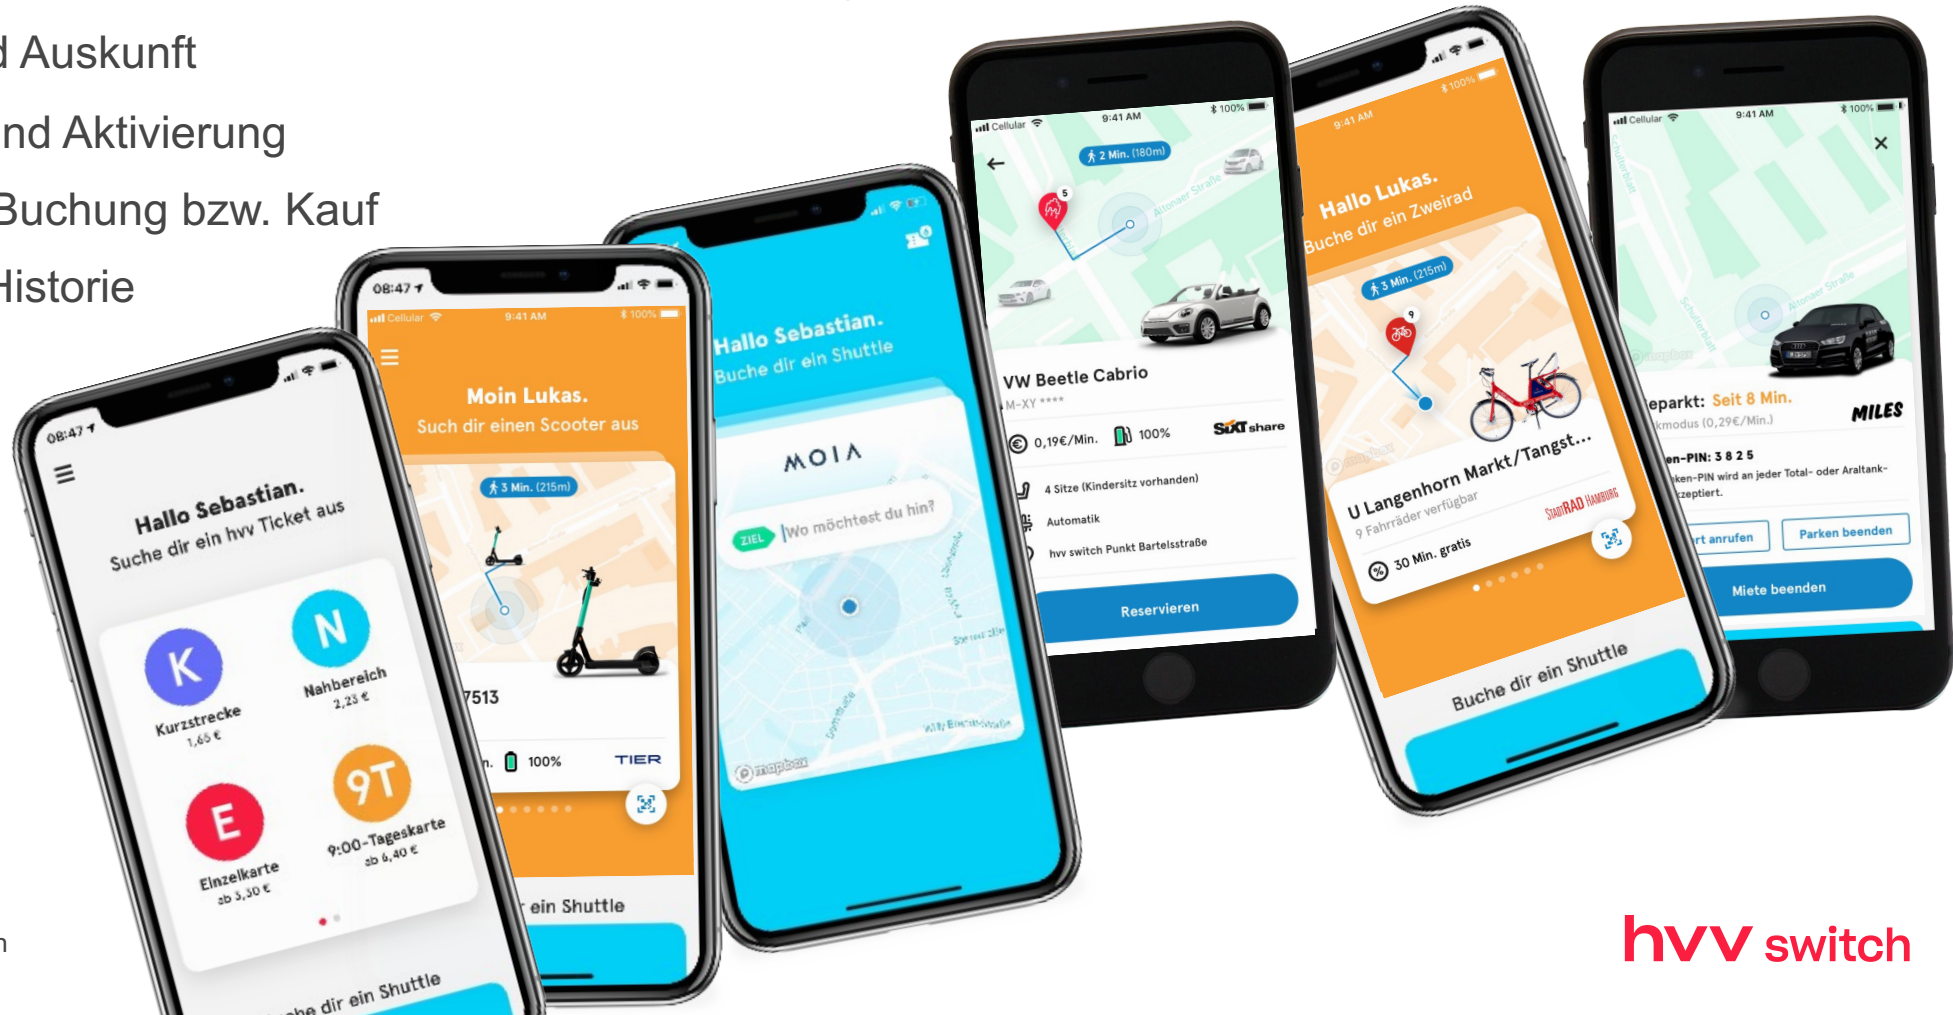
d Auskunft
nd Aktivierung
Buchung bzw. Kauf
Historie

08:47
Hallo Sebastian.
Suche dir ein hvv Ticket aus
K
Kurzstrecke
1,65 €
N
Nahbereich
2,23 €
E
Einzelkarte
ab 3,30 €
9T
9:00-Tageskarte
ab 6,40 €
he dir ein Shuttle

08:47
Cellular 9:41 AM 100%
Moin Lukas.
Such dir einen Scooter aus
3 Min. (215m)
7513
n. 100% TIER
r ein Shuttle

Hallo Sebastian.
Buche dir ein Shuttle
MOIA
ZIEL Wo möchtest du hin?
mapbox

Cellular 9:41 AM 100%
2 Min. (180m)
VW Beetle Cabrio
M-XY ****
0,19€/Min. 100% SIXT share
4 Sitze (Kindersitz vorhanden)
Automatik
hvv switch Punkt Bartelsstraße
Reservieren

9:41 AM 100%
Hallo Lukas.
Buche dir ein Zweirad
3 Min. (215m)
U Langenhorn Markt/Tangst...
9 Fahrräder verfügbar
StadtRAD Hamburg
30 Min. gratis
Buche dir ein Shuttle

Cellular 9:41 AM 100%
eparkt: Seit 8 Min.
kmodus (0,29€/Min.)
MILES
en-PIN: 3 8 2 5
ken-PIN wird an jeder Total- oder Araltank-
zeptiert.
rt anrufen
Parken beenden
Miete beenden

hvv switch